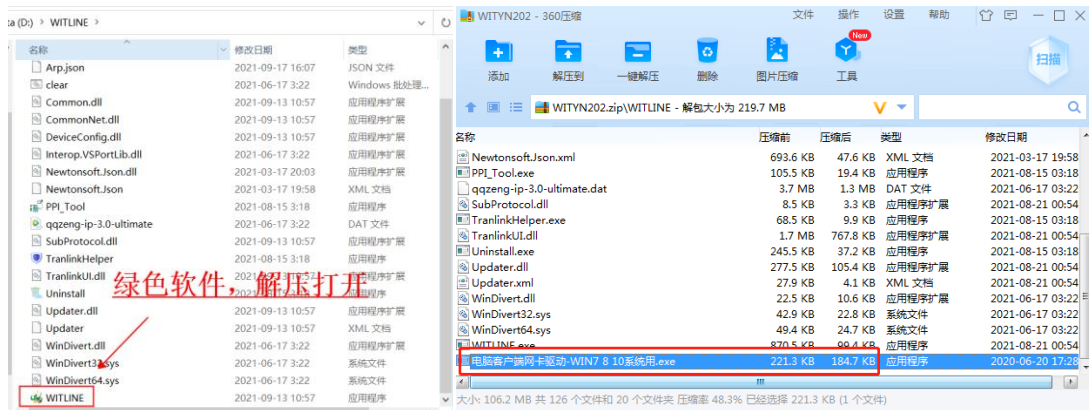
ta (D:) > WITLINE >

| 名称 | 修改日期 | 类型 |
|---|---|---|
| Arp.json | 2021-09-17 16:07 | JSON 文件 |
| clear | 2021-06-17 3:22 | Windows 批处理... |
| Common.dll | 2021-09-13 10:57 | 应用程序扩展 |
| CommonNet.dll | 2021-09-13 10:57 | 应用程序扩展 |
| DeviceConfig.dll | 2021-09-13 10:57 | 应用程序扩展 |
| Interop.VSPortLib.dll | 2021-09-13 10:57 | 应用程序扩展 |
| Newtonsoft.Json.dll | 2021-03-17 20:03 | 应用程序扩展 |
| Newtonsoft.Json | 2021-03-17 19:58 | XML 文档 |
| PPI_Tool | 2021-08-15 3:18 | 应用程序 |
| qqzeng-ip-3.0-ultimate | 2021-06-17 3:22 | DAT 文件 |
| SubProtocol.dll | 2021-09-13 10:57 | 应用程序扩展 |
| TranlinkHelper | 2021-08-15 3:18 | 应用程序 |
| TranlinkUI.dll | 2021 | |
| Uninstall | 2021 | |
| Updater.dll | 2021-09-13 10:57 | 应用程序扩展 |
| Updater | 2021-09-13 10:57 | XML 文档 |
| WinDivert.dll | 2021-06-17 3:22 | 应用程序扩展 |
| WinDivert32.sys | 2021-06-17 3:22 | 系统文件 |
| WinDivert64.sys | 2021-06-17 3:22 | 系统文件 |
| WITLINE | 2021-09-13 10:57 | 应用程序 |

绿色软件，解压打开

WITYN202 - 360压缩 文件 操作 设置 帮助

添加 解压到 一键解压 删除 图片压缩 工具 New 扫描

WITYN202.zip\WITLINE - 解包大小为 219.7 MB

| 名称 | 压缩前 | 压缩后 | 类型 | 修改日期 |
|---|---|---|---|---|
| Newtonsoft.Json.xml | 693.6 KB | 47.6 KB | XML 文档 | 2021-03-17 19:58 |
| PPI_Tool.exe | 105.5 KB | 19.4 KB | 应用程序 | 2021-08-15 03:18 |
| qqzeng-ip-3.0-ultimate.dat | 3.7 MB | 1.3 MB | DAT 文件 | 2021-06-17 03:22 |
| SubProtocol.dll | 8.5 KB | 3.3 KB | 应用程序扩展 | 2021-08-21 00:54 |
| TranlinkHelper.exe | 68.5 KB | 9.9 KB | 应用程序 | 2021-08-15 03:18 |
| TranlinkUI.dll | 1.7 MB | 767.8 KB | 应用程序扩展 | 2021-08-21 00:54 |
| Uninstall.exe | 245.5 KB | 37.2 KB | 应用程序 | 2021-08-15 03:18 |
| Updater.dll | 277.5 KB | 105.4 KB | 应用程序扩展 | 2021-08-21 00:54 |
| Updater.xml | 27.9 KB | 4.1 KB | XML 文档 | 2021-08-21 00:54 |
| WinDivert.dll | 22.5 KB | 10.6 KB | 应用程序扩展 | 2021-06-17 03:22 |
| WinDivert32.sys | 42.9 KB | 22.8 KB | 系统文件 | 2021-06-17 03:22 |
| WinDivert64.sys | 49.4 KB | 24.7 KB | 系统文件 | 2021-06-17 03:22 |
| WITLINE.exe | 870.5 KB | 99.4 KB | 应用程序 | 2021-08-21 00:54 |
| 电脑客户端网卡驱动-WIN7 8 10系统用.exe | 221.3 KB | 184.7 KB | 应用程序 | 2020-06-20 17:28 |

大小: 106.2 MB 共 126 个文件和 20 个文件夹 压缩率 48.3% 已经选择 221.3 KB (1 个文件)